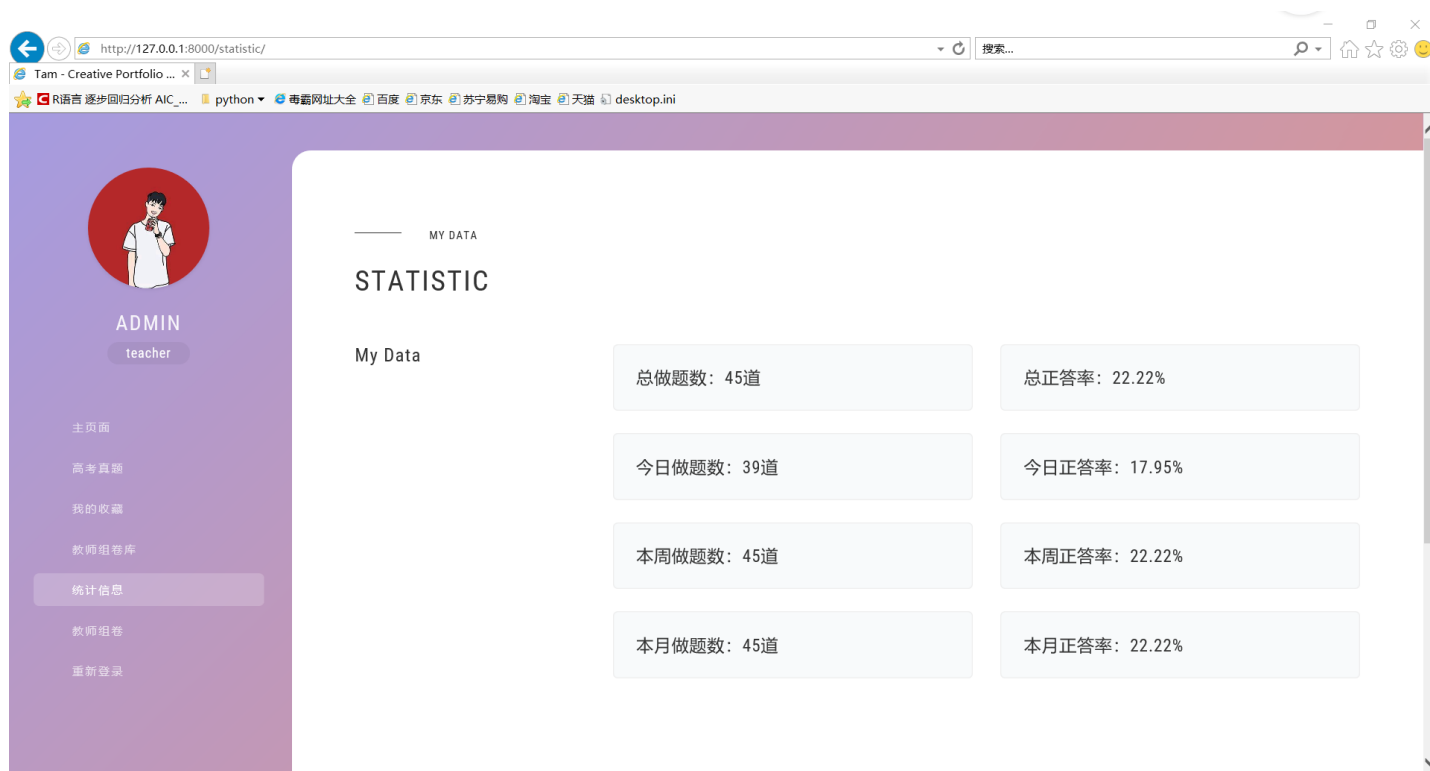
http://127.0.0.1:8000/statistic/

搜索...

Tam - Creative Portfolio ... ×

R语言 逐步回归分析 AIC_... python 毒霸网址大全 百度 京东 苏宁易购 淘宝 天猫 desktop.ini

ADMIN

teacher

主页面

高考真题

我的收藏

教师组卷库

统计信息

教师组卷

重新登录

MY DATA

STATISTIC

My Data

总做题数：45道

总正答率：22.22%

今日做题数：39道

今日正答率：17.95%

本周做题数：45道

本周正答率：22.22%

本月做题数：45道

本月正答率：22.22%